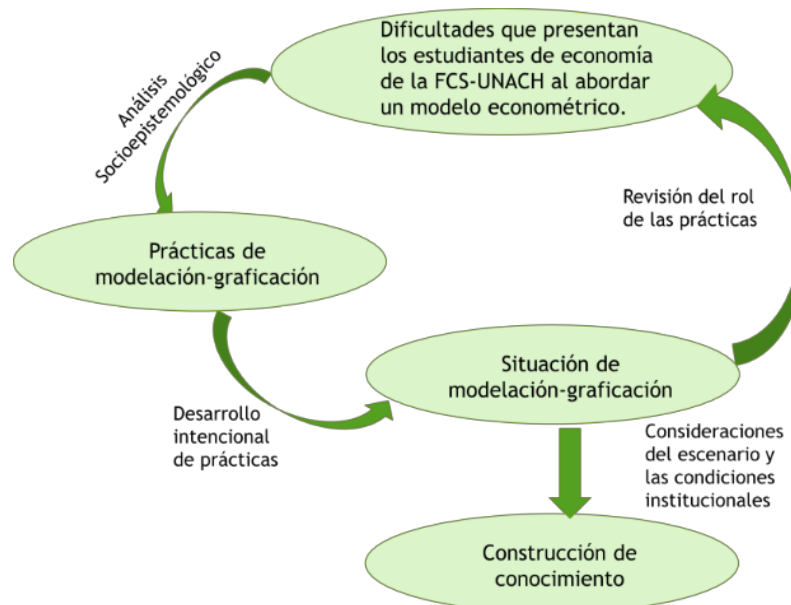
Dificultades que presentan los estudiantes de economía de la FCS-UNACH al abordar un modelo econométrico.

Análisis Socioepistemológico

Revisión del rol de las prácticas

Prácticas de modelación-graficación

Situación de modelación-graficación

Desarrollo intencional de prácticas

Consideraciones del escenario y las condiciones institucionales

Construcción de conocimiento